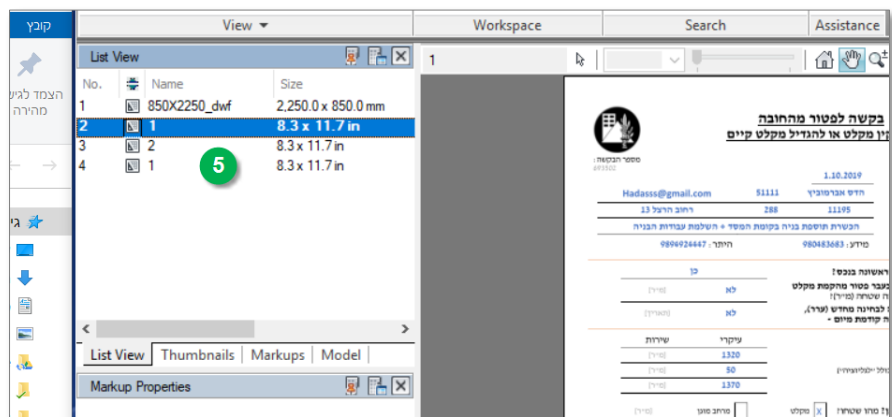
קובץ

הצמד לגישה מהירה

View ▾ | Workspace | Search | Assistance

List View

| No. | Name | Size |
|---|---|---|
| 1 | 850X2250_dwf | 2,250.0 x 850.0 mm |
| 2 | 1 | 8.3 x 11.7 in |
| 3 | 2 | 8.3 x 11.7 in |
| 4 | 1 | 8.3 x 11.7 in |

5

List View | Thumbnails | Markups | Model

Markup Properties

1

בקשה לפטור מהחובה
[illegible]ין מקלט או להגדיל מקלט קיים

1.10.2019

Hadasss@gmail.com 51111 הדס אברמוביץ
288 11195 רחוב הרצל 13
הכשרת תוספת בניה בקומת המסד + השלמת עבודות הבניה
מידע: 980483683 היתר: 9896924447

ראשונה בנכס?
כן
לא
לא
עיקרי שירות
1320
50
1370